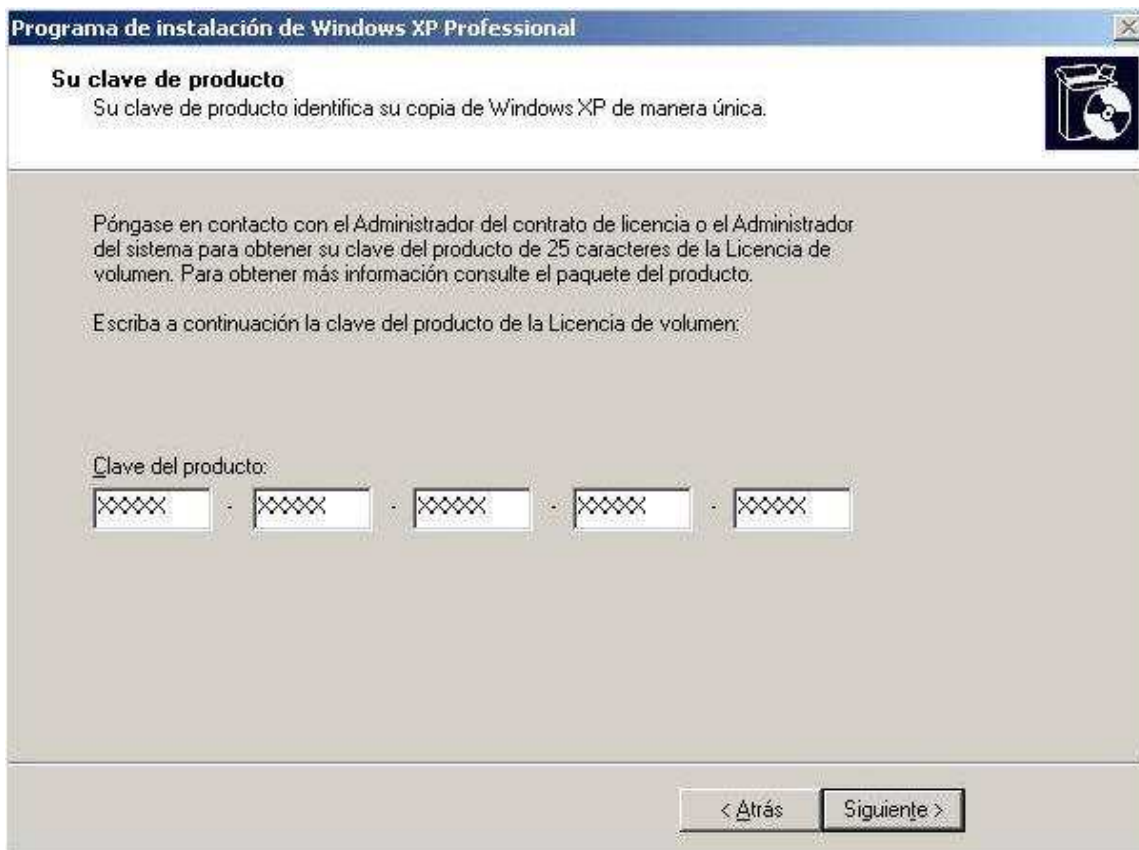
Programa de instalación de Windows XP Professional

Su clave de producto
Su clave de producto identifica su copia de Windows XP de manera única.

Póngase en contacto con el Administrador del contrato de licencia o el Administrador del sistema para obtener su clave del producto de 25 caracteres de la Licencia de volumen. Para obtener más información consulte el paquete del producto.

Escriba a continuación la clave del producto de la Licencia de volumen:

Clave del producto:

XXXXX - XXXXX - XXXXX - XXXXX - XXXXX

< Atrás   Siguiente >